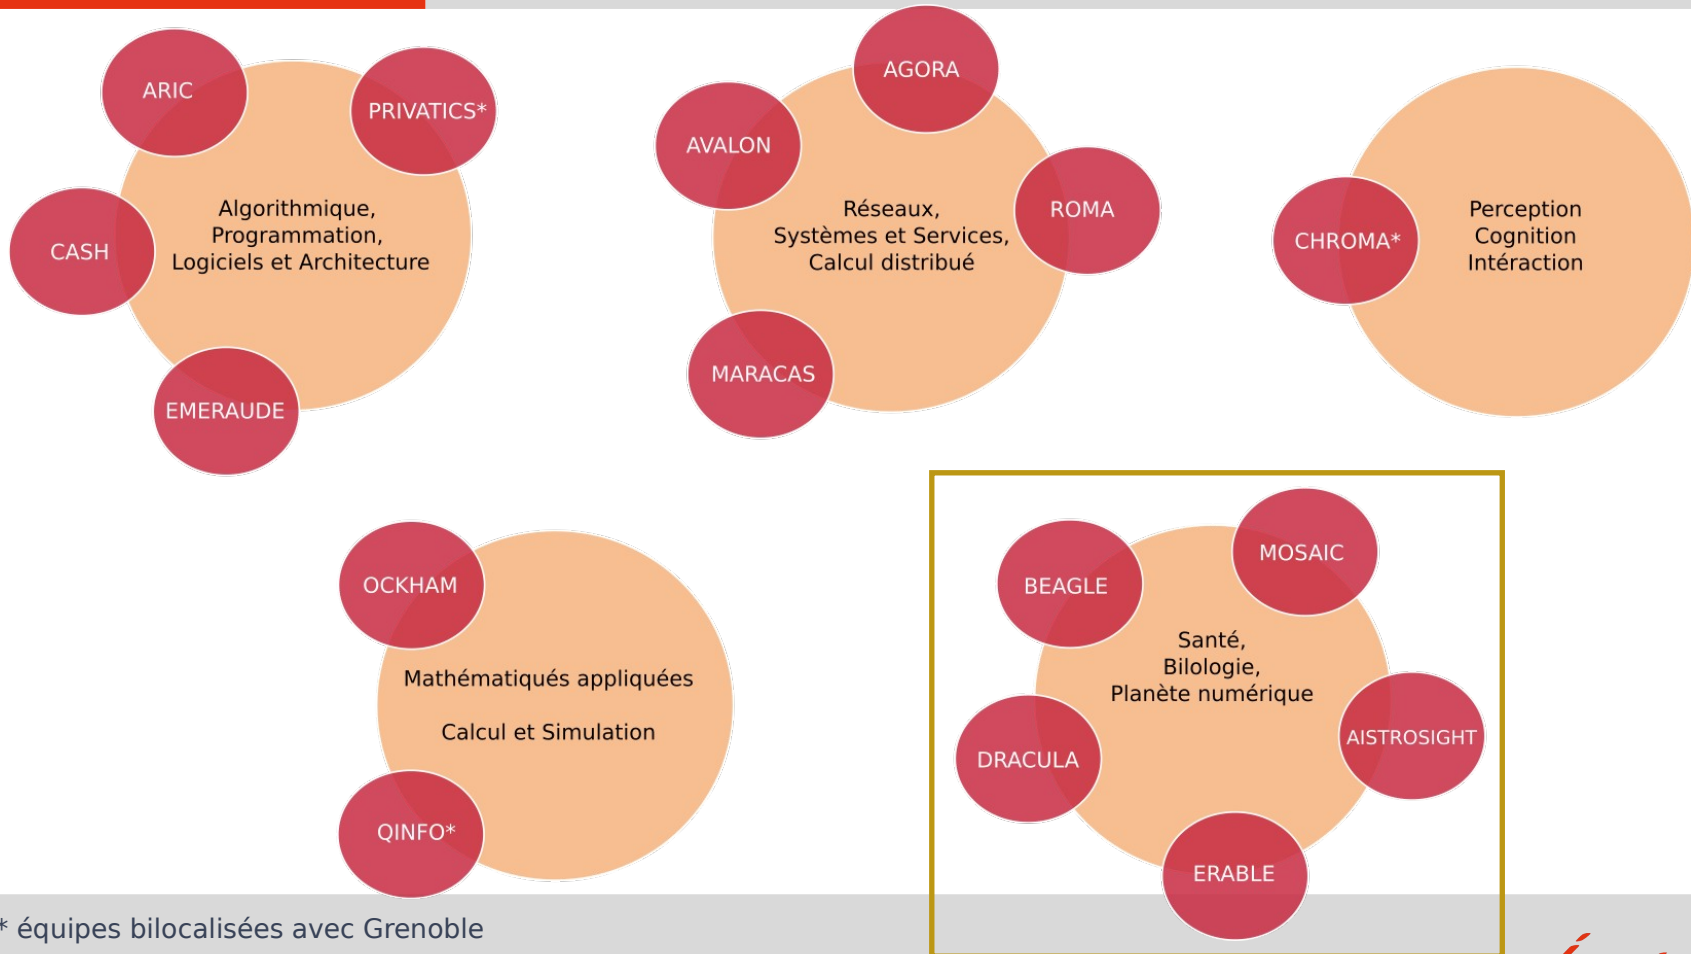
ARIC

PRIVATICS*

CASH

Algorithmique, Programmation, Logiciels et Architecture

EMERAUDE

AGORA

AVALON

ROMA

Réseaux, Systèmes et Services, Calcul distribué

MARACAS

CHROMA*

Perception Cognition Intéraction

OCKHAM

Mathématiqués appliquées

Calcul et Simulation

QINFO*

MOSAIC

BEAGLE

Santé, Bilologie, Planète numérique

AISTROSIGHT

DRACULA

ERABLE

* équipes bilocalisées avec Grenoble